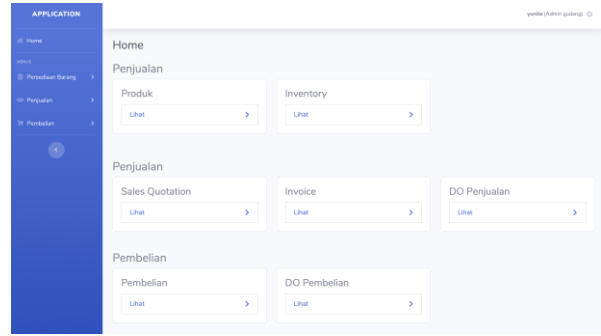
APPLICATION

Home

MENUS

Persediaan Barang

Penjualan

Pembelian

yunita (Admin gudang)

Home

Penjualan

Produk

Lihat

Inventory

Lihat

Penjualan

Sales Quotation

Lihat

Invoice

Lihat

DO Penjualan

Lihat

Pembelian

Pembelian

Lihat

DO Pembelian

Lihat